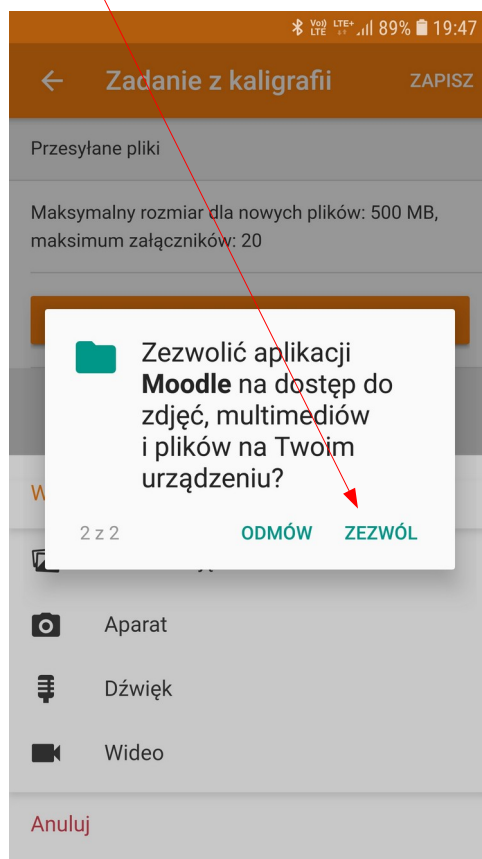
Vo) LTE LTE+ 89% 19:47

← Zadanie z kaligrafii ZAPISZ

Przesyłane pliki

Maksymalny rozmiar dla nowych plików: 500 MB, maksimum załączników: 20

Zezwolić aplikacji **Moodle** na dostęp do zdjęć, multimediów i plików na Twoim urządzeniu?

2 z 2 ODMÓW ZEZWÓL

W

Aparat

Dźwięk

Wideo

Anuluj